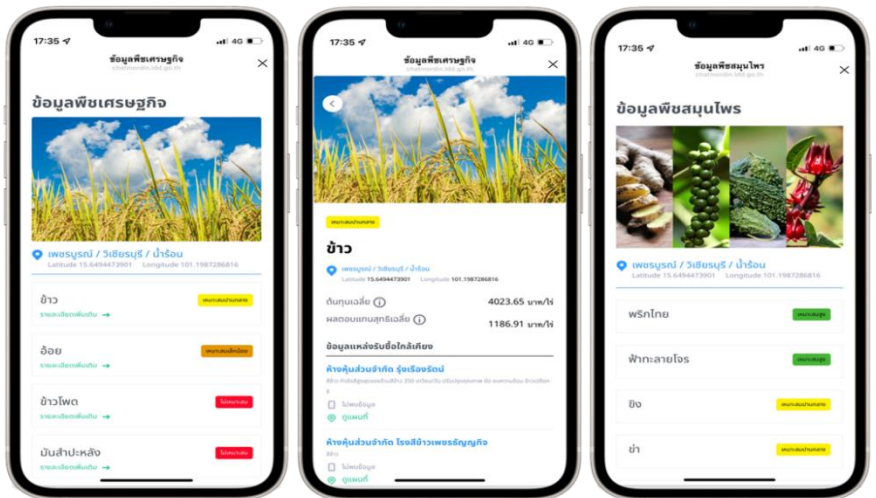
17:35 4G
ข้อมูลพืชเศรษฐกิจ
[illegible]
ข้อมูลพืชเศรษฐกิจ
เพชรบูรณ์ / วิเชียรบุรี / น้ำร้อน
Latitude 15.6494473901 Longitude 101.1987286816
ข้าว
เหมาะสมปานกลาง
รายละเอียดพื้นดิน →
อ้อย
เหมาะสมเล็กน้อย
รายละเอียดพื้นดิน →
ข้าวโพด
ไม่เหมาะสม
รายละเอียดพื้นดิน →
มันสำปะหลัง
ไม่เหมาะสม
รายละเอียดพื้นดิน →

17:35 4G
ข้อมูลพืชเศรษฐกิจ
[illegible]
เหมาะสมปานกลาง
ข้าว
เพชรบูรณ์ / วิเชียรบุรี / น้ำร้อน
Latitude 15.6494473901 Longitude 101.1987286816
ต้นทุนเฉลี่ย 4023.65 บาท/ไร่
ผลตอบแทนสุทธิเฉลี่ย 1186.91 บาท/ไร่
ข้อมูลแหล่งรับซื้อใกล้เคียง
ห้างหุ้นส่วนจำกัด รุ่งเรืองรัตน์
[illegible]
ไม่พบข้อมูล
ดูแผนที่
ห้างหุ้นส่วนจำกัด โรงสีข้าวเพชรธัญญกิจ
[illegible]
ไม่พบข้อมูล
ดูแผนที่

17:35 4G
ข้อมูลพืชสมุนไพร
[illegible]
ข้อมูลพืชสมุนไพร
เพชรบูรณ์ / วิเชียรบุรี / น้ำร้อน
Latitude 15.6494473901 Longitude 101.1987286816
พริกไทย
เหมาะสมสูง
ฟ้าทะลายโจร
เหมาะสมสูง
ขิง
เหมาะสมปานกลาง
ข่า
เหมาะสมปานกลาง